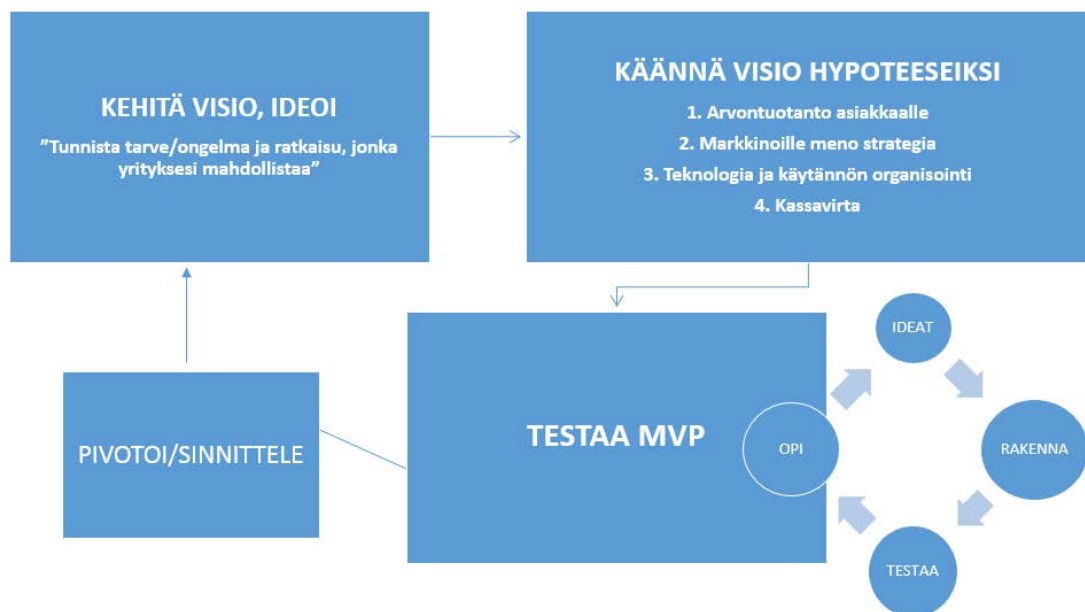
KEHITÄ VISIO, IDEOI

”Tunnista tarve/ongelma ja ratkaisu, jonka yrityksesi mahdollistaa”

KÄÄNNÄ VISIO HYPOTEESEIKSI

1. Arvontuotanto asiakkaalle
2. Markkinoille meno strategia
3. Teknologia ja käytännön organisointi
4. Kassavirta

PIVOTOI/SINNITTELE

TESTAA MVP

IDEAT

RAKENNA

TESTAA

OPI